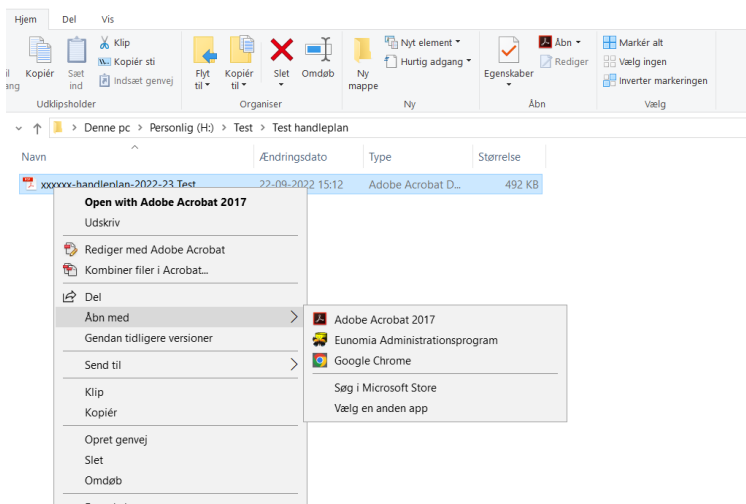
Hjem Del Vis

il
ang

Kopiér

Sæt ind

Klip
Kopiér sti
Indsæt genvej

Udklipsholder

Flyt til

Kopiér til

Slet

Omdøb

Organiser

Ny mappe

Nyt element
Hurtig adgang

Ny

Egenskaber

Åbn
Rediger

Åbn

Markér alt
Vælg ingen
Inverter markeringen

Vælg

Denne pc > Personlig (H:) > Test > Test handleplan

| Navn | Ændringsdato | Type | Størrelse |
|---|---|---|---|
| xxxxxx-handleplan-2022-23 Test | 22-09-2022 15:12 | Adobe Acrobat D... | 492 KB |

Open with Adobe Acrobat 2017
Udskriv
Rediger med Adobe Acrobat
Kombiner filer i Acrobat...
Del
Åbn med
Gendan tidligere versioner
Send til
Klip
Kopiér
Opret genvej
Slet
Omdøb

Adobe Acrobat 2017
Eunomia Administrationsprogram
Google Chrome
Søg i Microsoft Store
Vælg en anden app